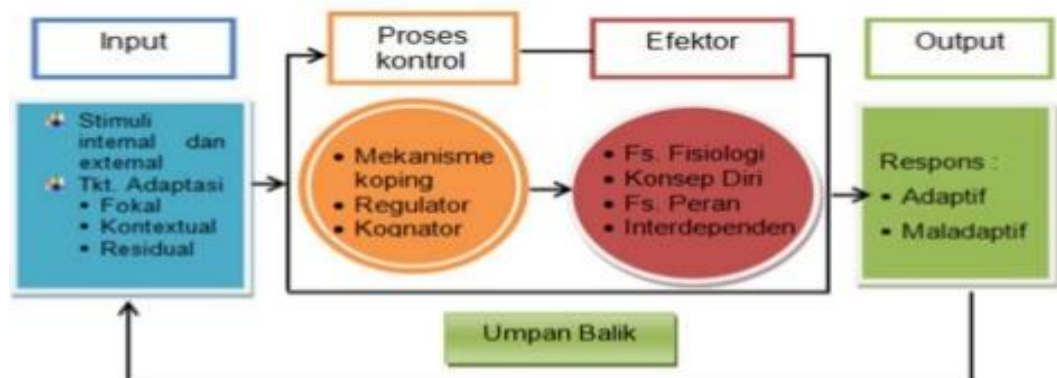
Input

Stimuli internal dan external
Tkt. Adaptasi
• Fokal
• Kontextual
• Residual

Proses kontrol

• Mekanisme koping
• Regulator
• Kognator

Efektor

• Fs. Fisiologi
• Konsep Diri
• Fs. Peran
• Interdependen

Output

Respons :
• Adaptif
• Maladaptif

Umpan Balik